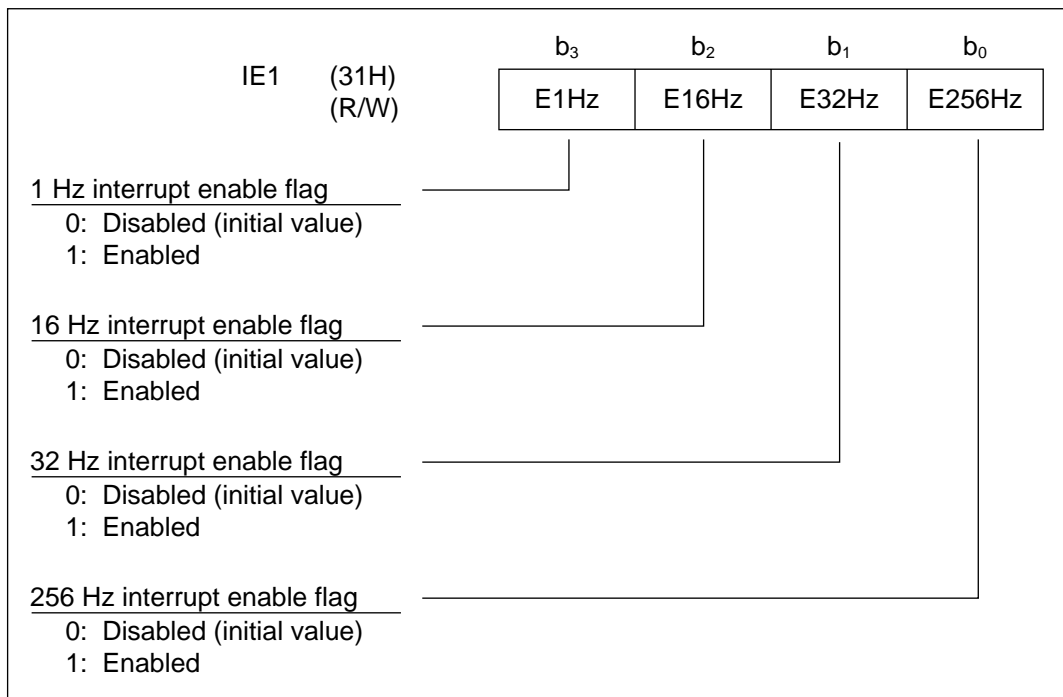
IE1 (31H) (R/W)

| $b_3$ | $b_2$ | $b_1$ | $b_0$ |
|---|---|---|---|
| E1Hz | E16Hz | E32Hz | E256Hz |

1 Hz interrupt enable flag
0: Disabled (initial value)
1: Enabled

16 Hz interrupt enable flag
0: Disabled (initial value)
1: Enabled

32 Hz interrupt enable flag
0: Disabled (initial value)
1: Enabled

256 Hz interrupt enable flag
0: Disabled (initial value)
1: Enabled